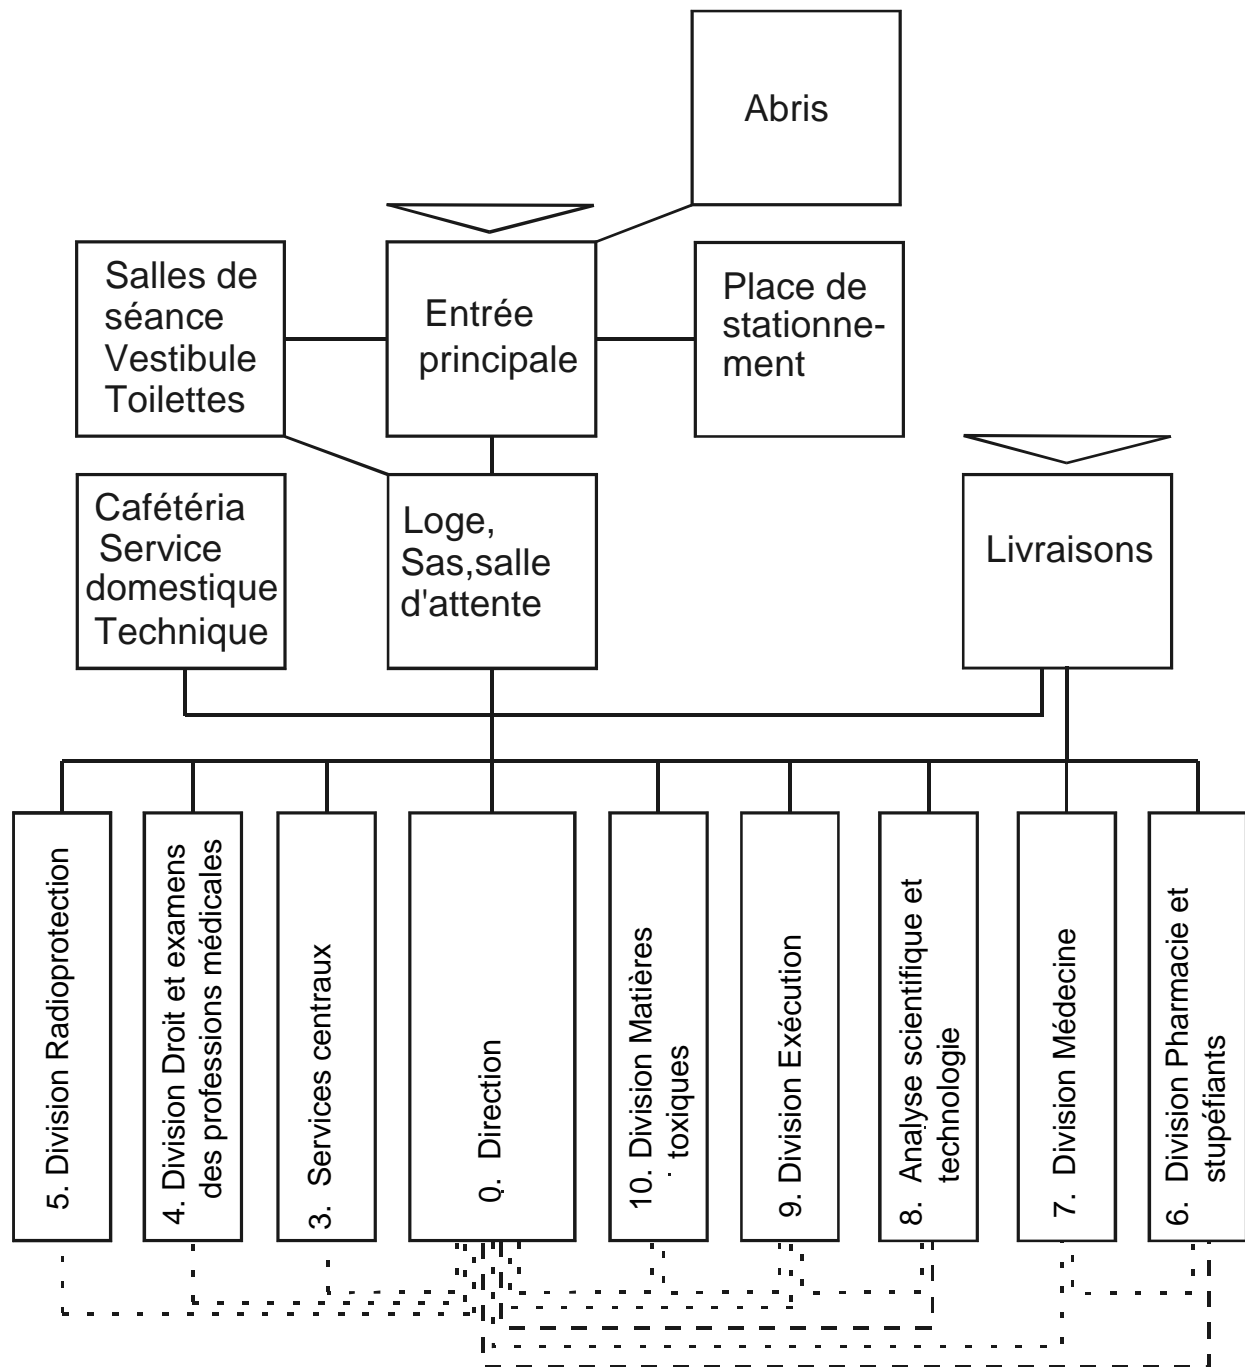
Abris

Salles de séance Vestibule Toilettes

Entrée principale

Place de stationnement

Cafétéria Service domestique Technique

Loge, Sas,salle d'attente

Livraisons

5. Division Radioprotection

4. Division Droit et examens des professions médicales

3. Services centraux

0. Direction

10. Division Matières toxiques

9. Division Exécution

8. Analyse scientifique et technologie

7. Division Médecine

6. Division Pharmacie et stupéfiants